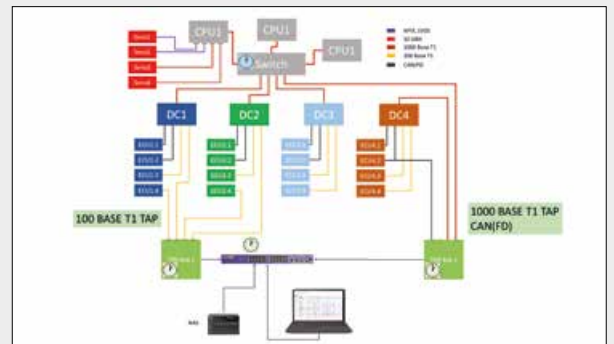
Sens1
Sens2
Sens3
Sens4
CPU1
CPU1
CPU1
Switch
MIPI, GMSL
10 GBit
1000 Base T1
100 Base T1
CAN(FD)
DC1
DC2
DC3
DC4
ECU1.1
ECU1.2
ECU1.3
ECU1.4
ECU2.1
ECU2.2
ECU2.3
ECU2.4
ECU3.1
ECU3.2
ECU3.3
ECU3.4
ECU4.1
ECU4.2
ECU4.3
ECU4.4
100 BASE T1 TAP
1000 BASE T1 TAP
CAN(FD)
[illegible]
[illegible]
NAS